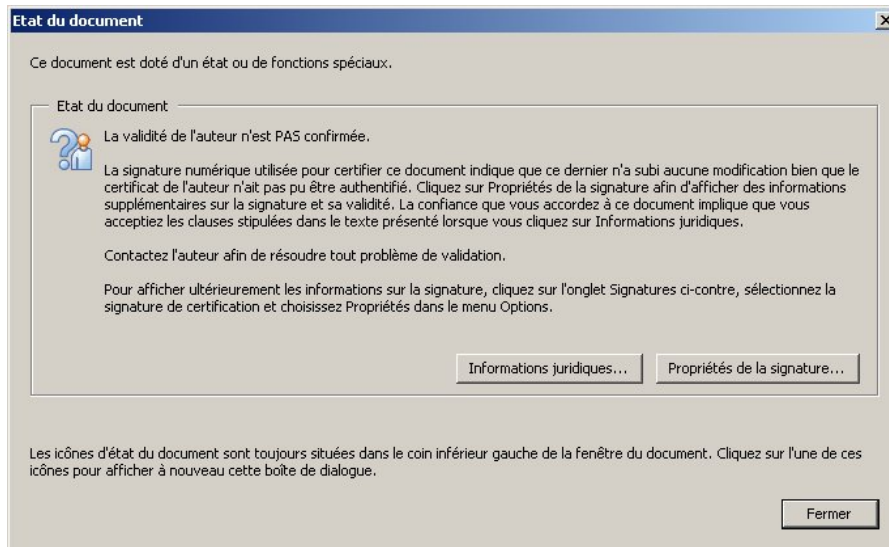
Etat du document

Ce document est doté d'un état ou de fonctions spéciaux.

Etat du document

La validité de l'auteur n'est PAS confirmée.

La signature numérique utilisée pour certifier ce document indique que ce dernier n'a subi aucune modification bien que le certificat de l'auteur n'ait pas pu être authentifié. Cliquez sur Propriétés de la signature afin d'afficher des informations supplémentaires sur la signature et sa validité. La confiance que vous accordez à ce document implique que vous acceptiez les clauses stipulées dans le texte présenté lorsque vous cliquez sur Informations juridiques.

Contactez l'auteur afin de résoudre tout problème de validation.

Pour afficher ultérieurement les informations sur la signature, cliquez sur l'onglet Signatures ci-contre, sélectionnez la signature de certification et choisissez Propriétés dans le menu Options.

Informations juridiques...

Propriétés de la signature...

Les icônes d'état du document sont toujours situées dans le coin inférieur gauche de la fenêtre du document. Cliquez sur l'une de ces icônes pour afficher à nouveau cette boîte de dialogue.

Fermer